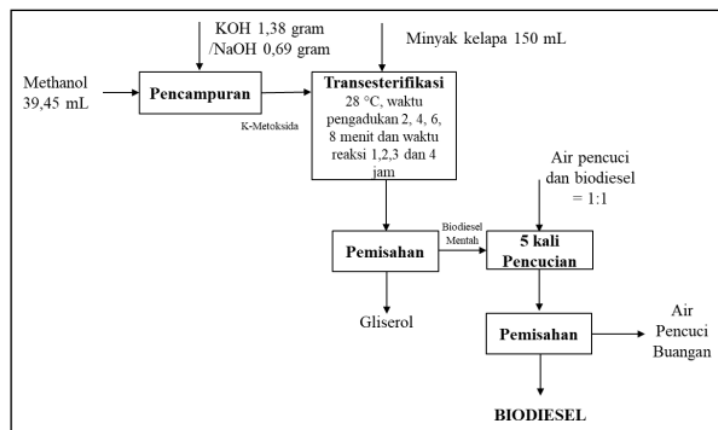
KOH 1,38 gram /NaOH 0,69 gram

Minyak kelapa 150 mL

Methanol 39,45 mL

Pencampuran

K-Metoksida

Transesterifikasi
28 °C, waktu pengadukan 2, 4, 6, 8 menit dan waktu reaksi 1,2,3 dan 4 jam

Air pencuci dan biodiesel = 1:1

Pemisahan

Biodiesel Mentah

5 kali Pencucian

Gliserol

Pemisahan

Air Pencuci Buangan

BIODIESEL